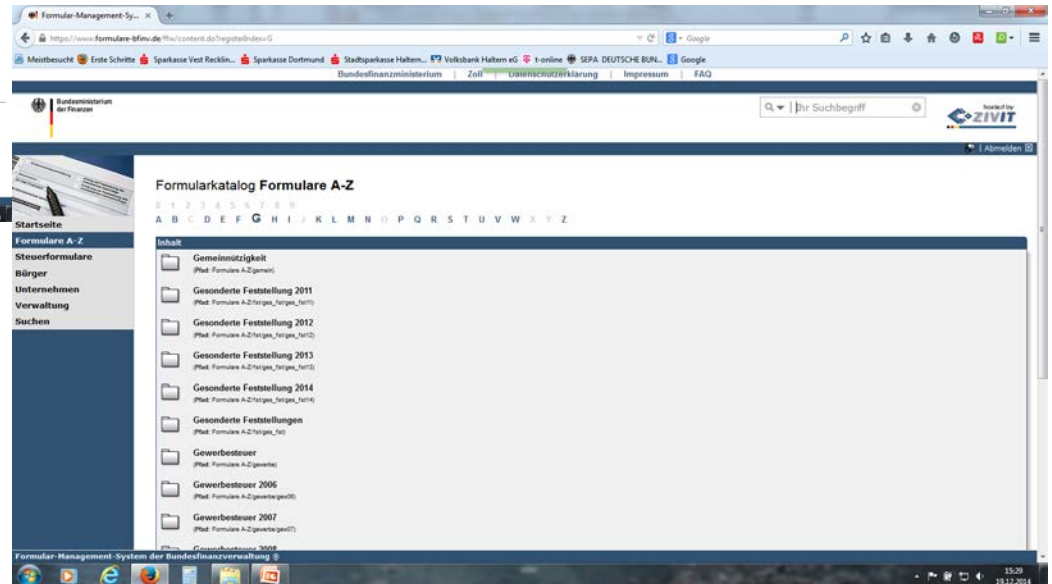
Formular-Management-Sy... ×

https://www.formulare-bfinv.de/ffw/content.do?registerIndex=G

Google

Meistbesucht  Erste Schritte  Sparkasse Vest Recklin...  Sparkasse Dortmund  Stadtsparkasse Haltern...  Volksbank Haltern eG  t-online  SEPA  DEUTSCHE BUN...  Google

Bundesfinanzministerium | Zoll | Datenschutzerklärung | Impressum | FAQ

Bundesministerium der Finanzen

Ihr Suchbegriff

hosted by ZIVIT

| Abmelden

Formularkatalog Formulare A-Z

0 1 2 3 4 5 6 7 8 9
A B C D E F G H I J K L M N O P Q R S T U V W X Y Z

Startseite
Formulare A-Z
Steuerformulare
Bürger
Unternehmen
Verwaltung
Suchen

Inhalt

Gemeinnützigkeit
(Pfad: Formulare A-Z/gemein)

Gesonderte Feststellung 2011
(Pfad: Formulare A-Z/fst/ges_fst/ges_fst11)

Gesonderte Feststellung 2012
(Pfad: Formulare A-Z/fst/ges_fst/ges_fst12)

Gesonderte Feststellung 2013
(Pfad: Formulare A-Z/fst/ges_fst/ges_fst13)

Gesonderte Feststellung 2014
(Pfad: Formulare A-Z/fst/ges_fst/ges_fst14)

Gesonderte Feststellungen
(Pfad: Formulare A-Z/fst/ges_fst)

Gewerbesteuer
(Pfad: Formulare A-Z/gewerbe)

Gewerbesteuer 2006
(Pfad: Formulare A-Z/gewerbe/gew06)

Gewerbesteuer 2007
(Pfad: Formulare A-Z/gewerbe/gew07)

Gewerbesteuer 2008

Formular-Management-System der Bundesfinanzverwaltung ©

15:29
19.12.2014